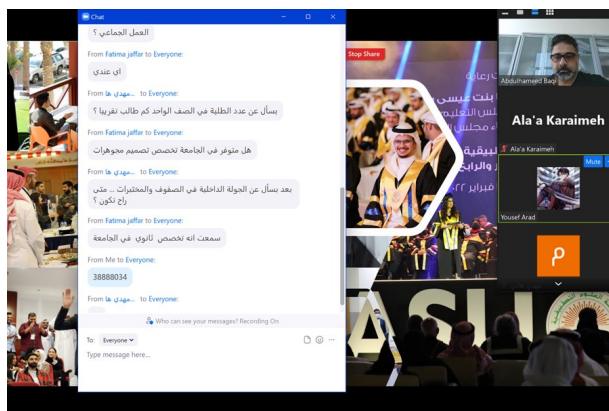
Chat

العمل الجماعي ؟

From Fatima jaffar to Everyone:

اي عندي

From مهدي ها to Everyone:

يسأل عن عدد الطلبة في الصف الواحد كم طالب تقريبا ؟

From Fatima jaffar to Everyone:

هل متوفر في الجامعة تخصص تصميم مجوهرات

From مهدي ها to Everyone:

بعد يسأل عن الجولة الداخلية في الصفوف والمختبرات .. متى راح تكون ؟

From Fatima jaffar to Everyone:

سمعت انه تخصص ثانوي في الجامعة

From Me to Everyone:

38888034

From مهدي ها to Everyone:

Who can see your messages? Recording On

To: Everyone

Type message here...

Stop Share

Abdulhameed Baqi

Ala'a Karaimeh

Ala'a Karaimeh

Mute

Yousef Arad

P